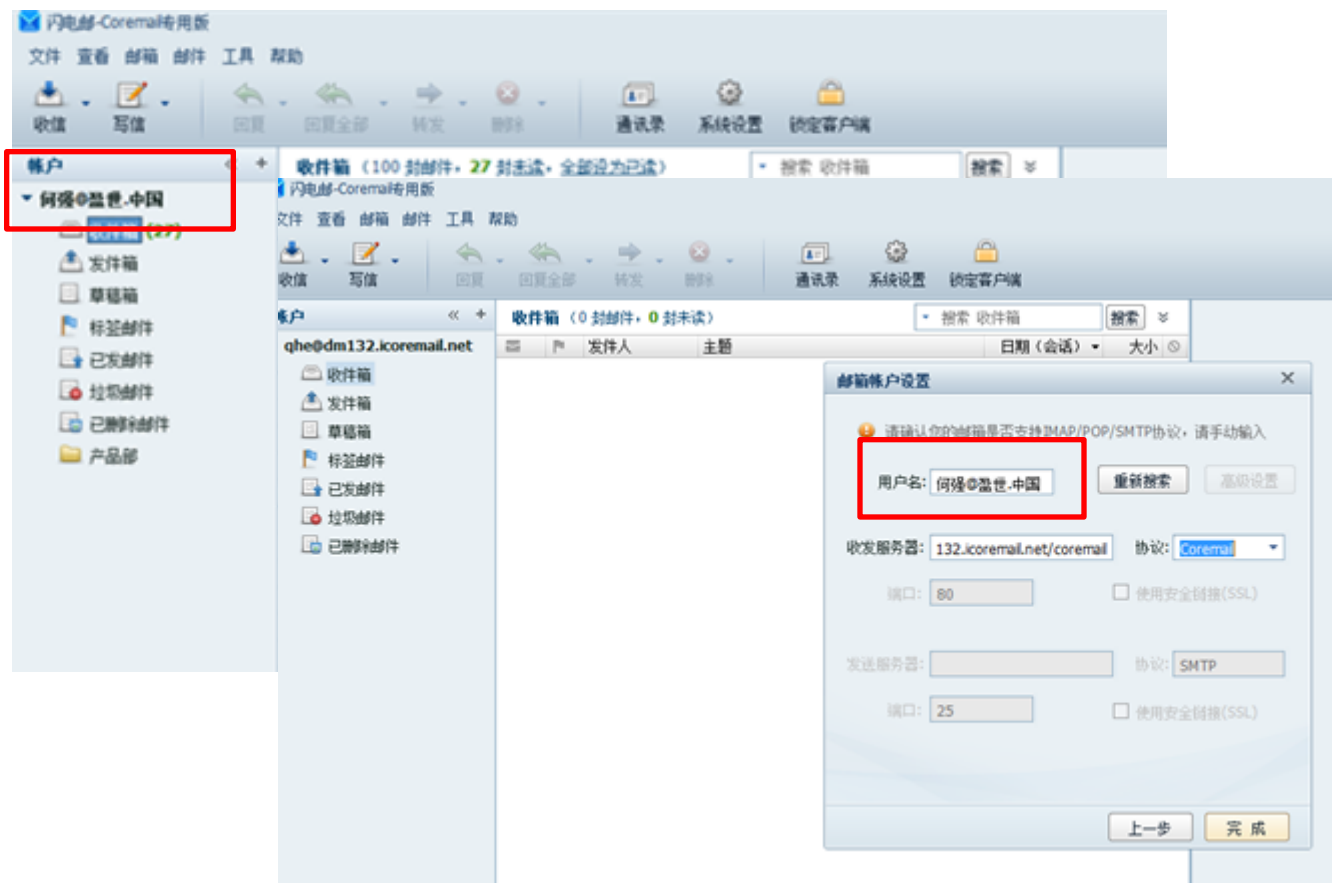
闪电邮-Coremail专用版

文件 查看 邮箱 邮件 工具 帮助

收信 写信 回复 回复全部 转发 删除 通讯录 系统设置 锁定客户端

帐户

何强@盈世.中国

收件箱 (27)
发件箱
草稿箱
标签邮件
已发邮件
垃圾邮件
已删除邮件
产品部

收件箱 (100 封邮件，27 封未读，全部设为已读)

搜索 收件箱 搜索

闪电邮-Coremail专用版

文件 查看 邮箱 邮件 工具 帮助

收信 写信 回复 回复全部 转发 删除 通讯录 系统设置 锁定客户端

帐户

qhe@dm132.icoremail.net

收件箱
发件箱
草稿箱
标签邮件
已发邮件
垃圾邮件
已删除邮件

收件箱 (0 封邮件，0 封未读)

搜索 收件箱 搜索

发件人 主题 日期 (会话) 大小

邮箱帐户设置

请确认您的邮箱是否支持IMAP/POP/SMTP协议，请手动输入

用户名: 何强@盈世.中国 重新搜索 高级设置

收发服务器: 132.icoremail.net/coremail 协议: Coremail

端口: 80 使用安全链接(SSL)

发送服务器: 协议: SMTP

端口: 25 使用安全链接(SSL)

上一步 完成